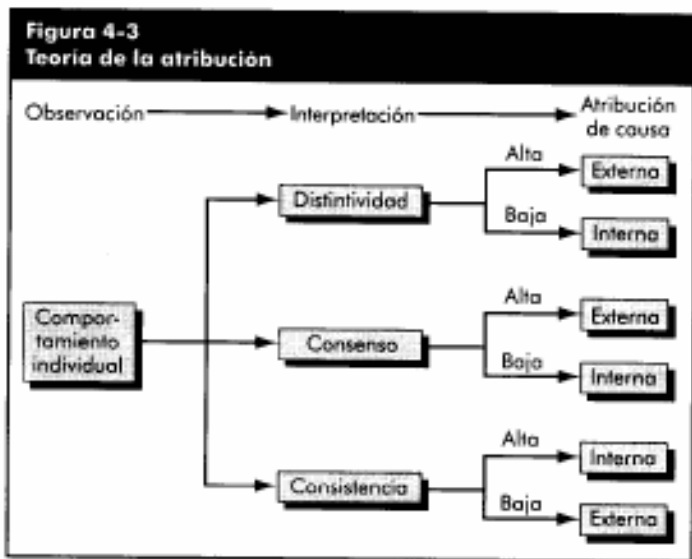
Figura 4-3
Teoría de la atribución

Observación → Interpretación → Atribución de causa

Comportamiento individual

Distintividad
Alta
Externa
Baja
Interna

Consenso
Alta
Externa
Baja
Interna

Consistencia
Alta
Interna
Baja
Externa